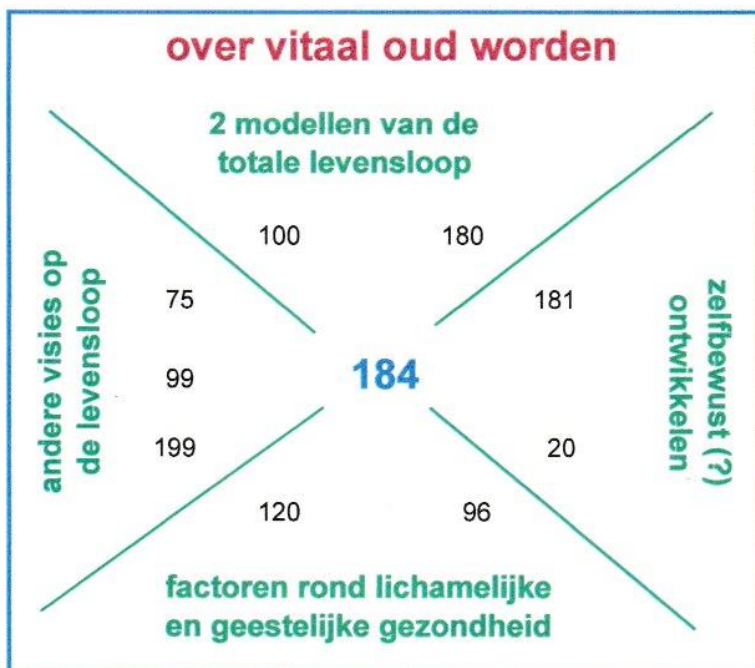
over vitaal oud worden

2 modellen van de totale levensloop

100 180

andere visies op de levensloop

75

99

199

184

zelfbewust (?) ontwikkelen

181

20

120 96

factoren rond lichamelijke en geestelijke gezondheid